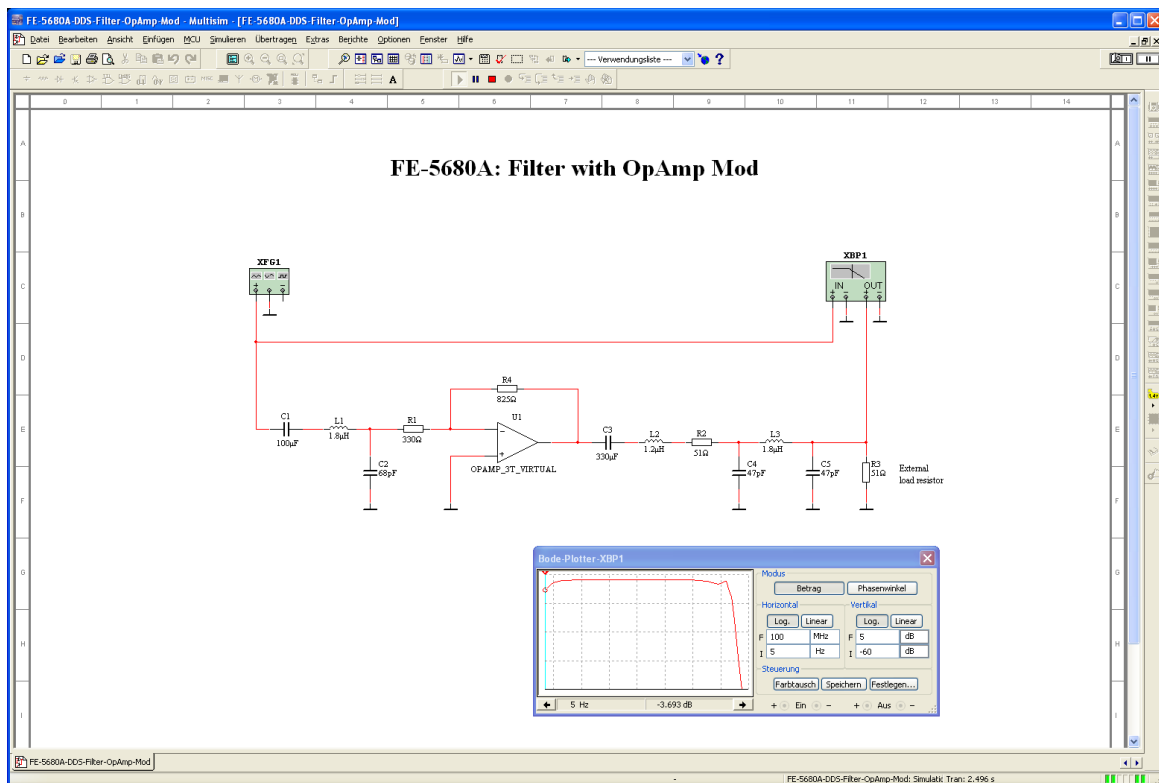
FE-5680A-DDS-Filter-OpAmp-Mod - Multisim - [FE-5680A-DDS-Filter-OpAmp-Mod]

Datei Bearbeiten Ansicht Einfügen MCU Simulieren Übertragen Extras Berichte Optionen Fenster Hilfe

--- Verwendungsliste ---

0 1 2 3 4 5 6 7 8 9 10 11 12 13 14

A B C D E F G H I

FE-5680A: Filter with OpAmp Mod

XFG1

XBP1

IN OUT

R4
825Ω

U1

C1
100µF

L1
1.8µH

R1
330Ω

C2
68pF

OPAMP_3T_VIRTUAL

C3
330µF

L2
1.2µH

R2
51Ω

C4
47pF

L3
1.8µH

C5
47pF

R3
51Ω

External load resistor

Bode-Plotter-XBP1

Modus

Betrag

Phasenwinkel

Horizontal

Log.

Linear

F 100 MHz

I 5 Hz

Vertikal

Log.

Linear

F 5 dB

I -60 dB

Steuerung

Farbtausch

Speichern

Festlegen...

5 Hz

-3.693 dB

Ein

Aus

FE-5680A-DDS-Filter-OpAmp-Mod

FE-5680A-DDS-Filter-OpAmp-Mod: Simulatio Tran: 2.496 s